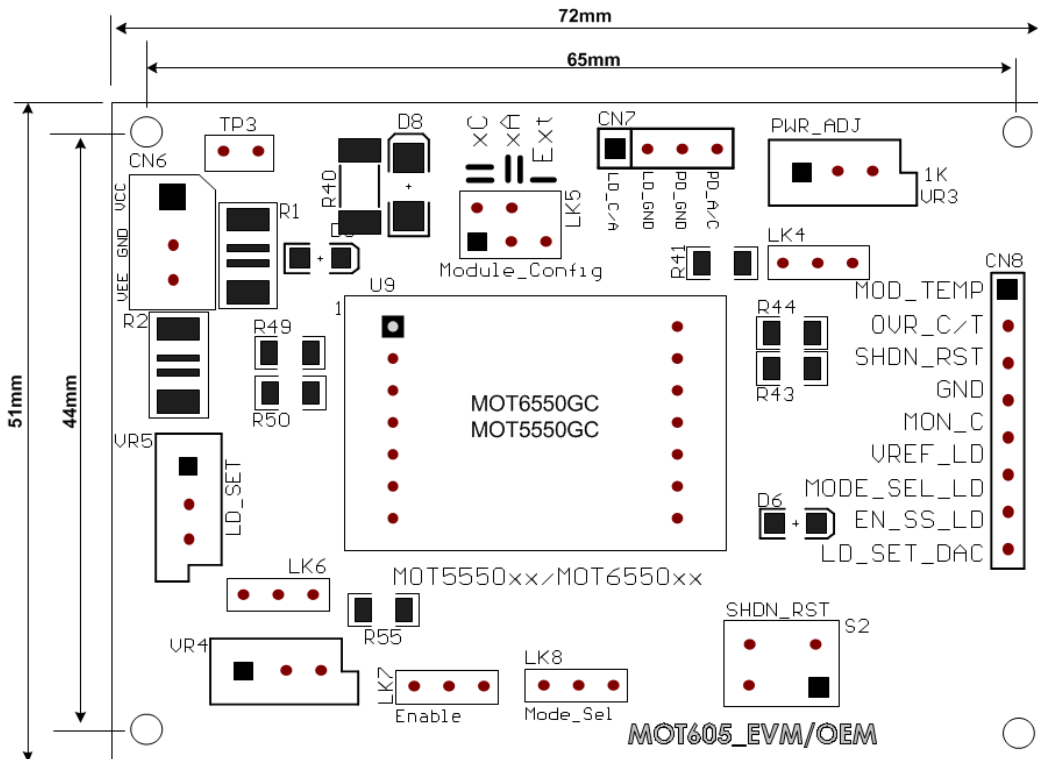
72mm

65mm

51mm

44mm

TP3

CN6

VCC

GND

VEE

R1

R2

R40

D8

D5

XC

XA

Ext

LK5

Module_Config

CN7

LD_C/A

LD_GND

PD_GND

PD_A/C

PWR_ADJ

1K

VR3

R41

LK4

CN8

U9

1

MOT6550GC
MOT5550GC

R49

R50

R44

R43

MOD_TEMP

OVR_C/T

SHDN_RST

GND

MON_C

VREF_LD

MODE_SEL_LD

EN_SS_LD

LD_SET_DAC

D6

VR5

LD_SET

LK6

MOT5550xx/MOT6550xx

R55

SHDN_RST

S2

VR4

LK7

Enable

LK8

Mode_Sel

MOT605_EVM/OEM